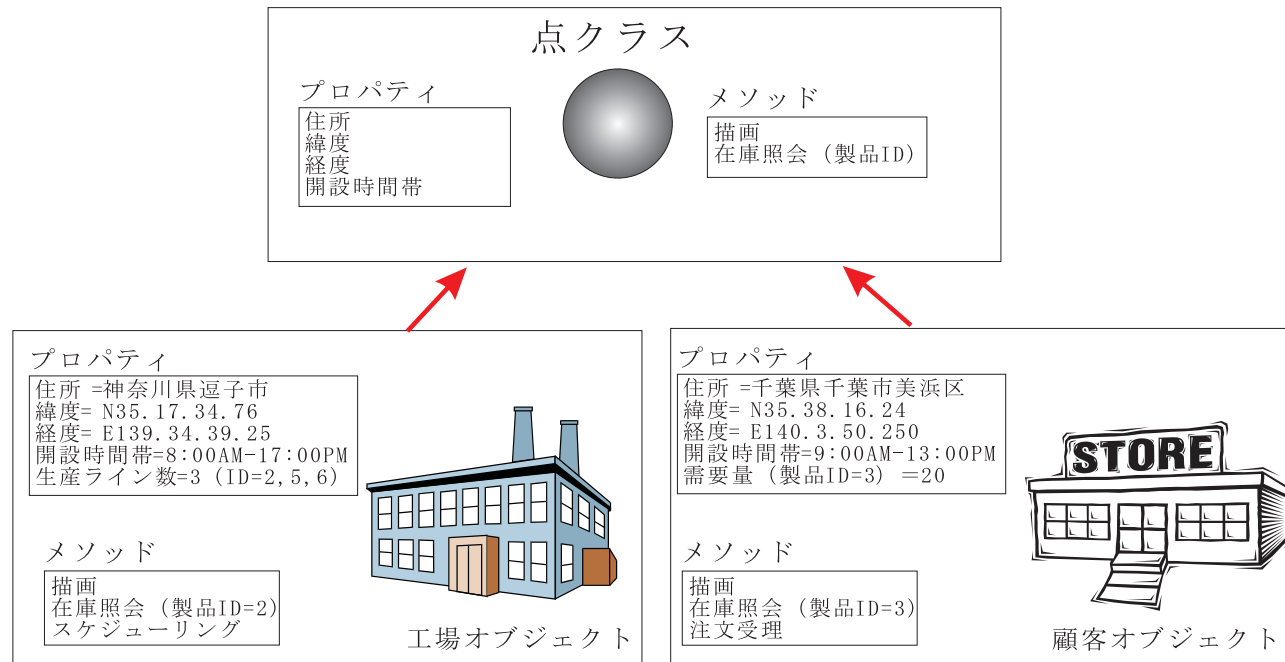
点クラス

プロパティ
住所
緯度
経度
開設時間帯

メソッド
描画
在庫照会（製品ID）

プロパティ
住所 =神奈川県逗子市
緯度= N35.17.34.76
経度= E139.34.39.25
開設時間帯=8:00AM-17:00PM
生産ライン数=3（ID=2,5,6）

メソッド
描画
在庫照会（製品ID=2）
スケジューリング

工場オブジェクト

プロパティ
住所 =千葉県千葉市美浜区
緯度= N35.38.16.24
経度= E140.3.50.250
開設時間帯=9:00AM-13:00PM
需要量（製品ID=3）＝20

STORE

メソッド
描画
在庫照会（製品ID=3）
注文受理

顧客オブジェクト